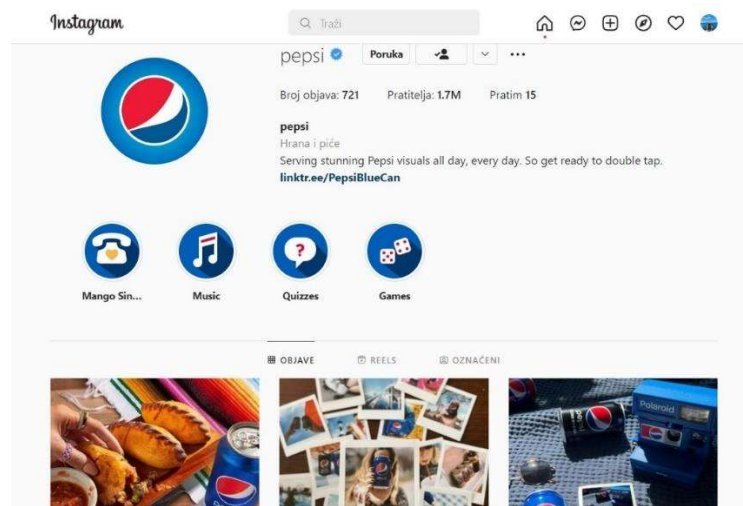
Instagram

Traži

pepsi

Poruka

Broj objava: 721 Pratitelja: 1.7M Pratim 15

pepsi
Hrana i piće
Serving stunning Pepsi visuals all day, every day. So get ready to double tap.
linktr.ee/PepsiBlueCan

Mango Sin...
Music
Quizzes
Games

OBJAVE
REELS
OZNAČENI

Polaroid